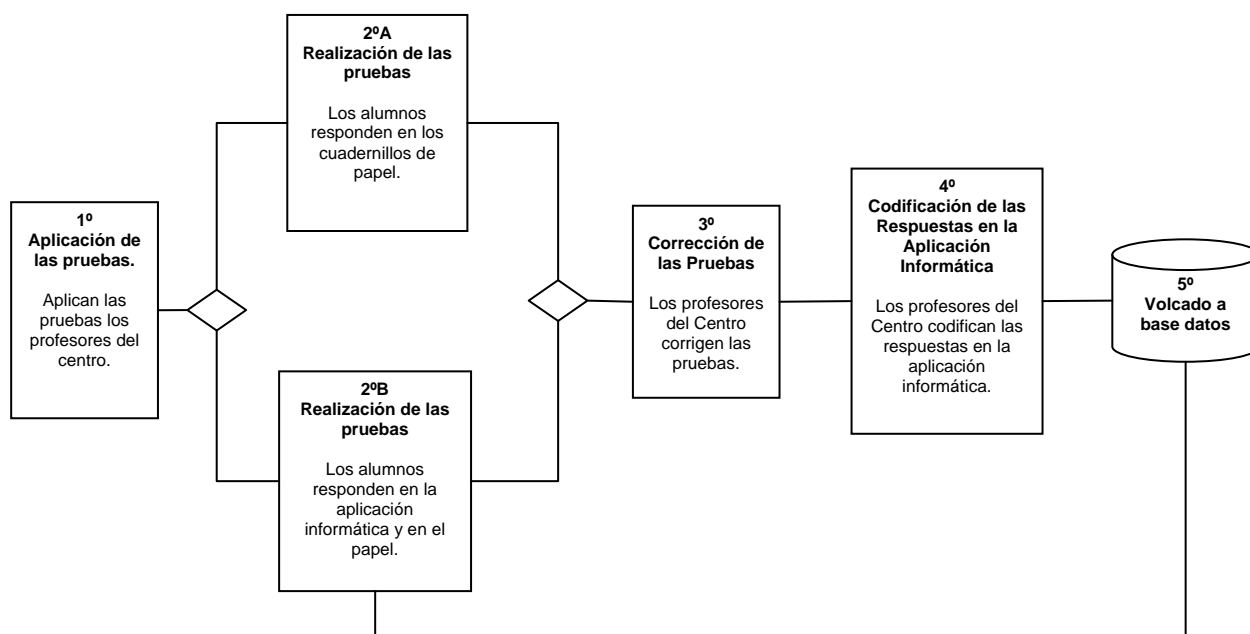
1º
Aplicación de las pruebas.

Aplican las pruebas los profesores del centro.

2ºA
Realización de las pruebas

Los alumnos responden en los cuadernillos de papel.

2ºB
Realización de las pruebas

Los alumnos responden en la aplicación informática y en el papel.

3º
Corrección de las Pruebas

Los profesores del Centro corrigen las pruebas.

4º
Codificación de las Respuestas en la Aplicación Informática

Los profesores del Centro codifican las respuestas en la aplicación informática.

5º
Volcado a base datos